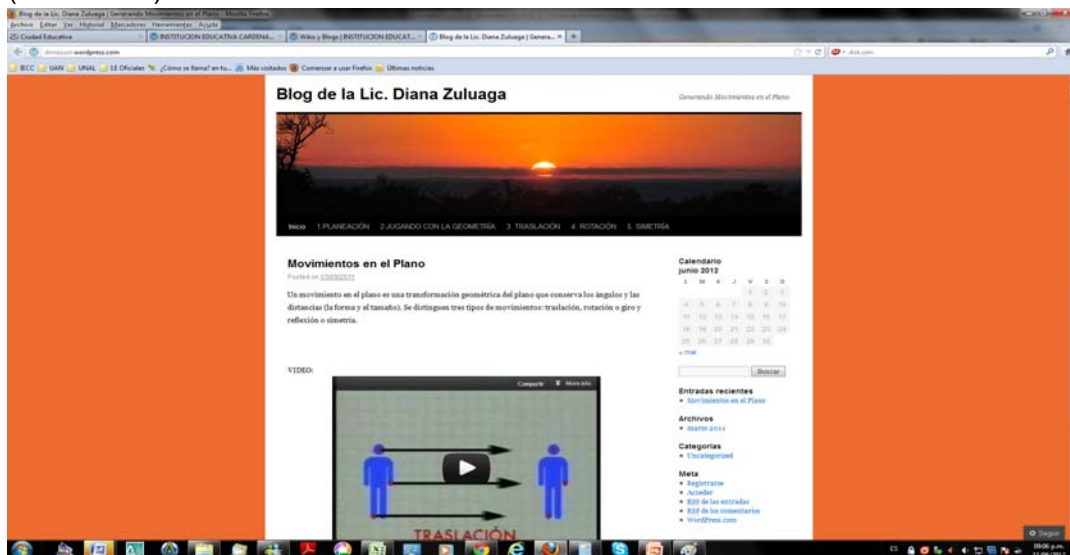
Blog de la Lic. Diana Zuluaga | Generando Movimientos en el Plano - Mozilla Firefox

Archivo Editar Ver Historial Marcadores Herramientas Ayuda

Ciudad Educativa | INSTITUCION EDUCATIVA CARDENA... | Wikis y Blogs | INSTITUCION EDUCAT... | Blog de la Lic. Diana Zuluaga | Genera... | +

dimaz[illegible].wordpress.com

IECC | UAN | UNAL | LE Oficiales | ¿Cómo se llama? en tu... | Más visitados | Comenzar a usar Firefox | Últimas noticias

Blog de la Lic. Diana Zuluaga

Generando Movimientos en el Plano

Inicio 1.PLANEACIÓN 2.JUGANDO CON LA GEOMETRÍA 3. TRASLACIÓN 4. ROTACIÓN 5. SIMETRÍA

Movimientos en el Plano

Posted on 03/09/2011

Un movimiento en el plano es una transformación geométrica del plano que conserva los ángulos y las distancias (la forma y el tamaño). Se distinguen tres tipos de movimientos: traslación, rotación o giro y reflexión o simetría.

VIDEO:

Compartir More info

TRASLACIÓN

Calendario
junio 2012

| L | M | X | J | V | S | D |
|---|---|---|---|---|---|---|
| | | | | 1 | 2 | 3 |
| 4 | 5 | 6 | 7 | 8 | 9 | 10 |
| 11 | 12 | 13 | 14 | 15 | 16 | 17 |
| 18 | 19 | 20 | 21 | 22 | 23 | 24 |
| 25 | 26 | 27 | 28 | 29 | 30 | |

« mar

Buscar

Entradas recientes
• Movimientos en el Plano

Archivos
• marzo 2011

Categorías
• Uncategorized

Meta
• Registrarse
• Acceder
• RSS de las entradas
• RSS de los comentarios
• WordPress.com

Seguir

09:06 p.m.